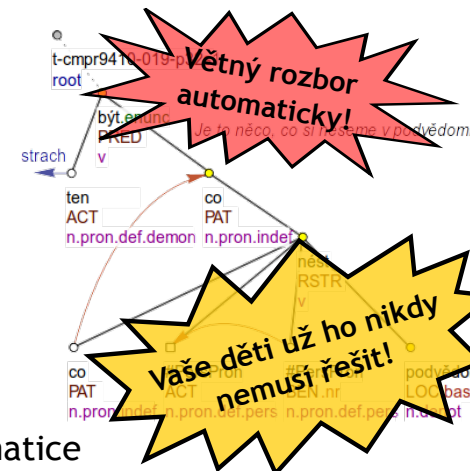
t-cmpr9410-019-p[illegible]
root
být.enunc
PRED
v
Je to něco, co si neseme v podvědom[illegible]
strach
ten
ACT
n.pron.def.demon
co
PAT
n.pron.indef
nést
RSTR
v
co
PAT
n.pron.indef
#PersPron
ACT
n.pron.def.pers
#PersPron
BEN.nr
n.pron.def.pers
podvědo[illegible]
LOC.bas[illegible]
n.denot

Větný rozbor automaticky!

Vaše děti už ho nikdy nemusí řešit!

matice